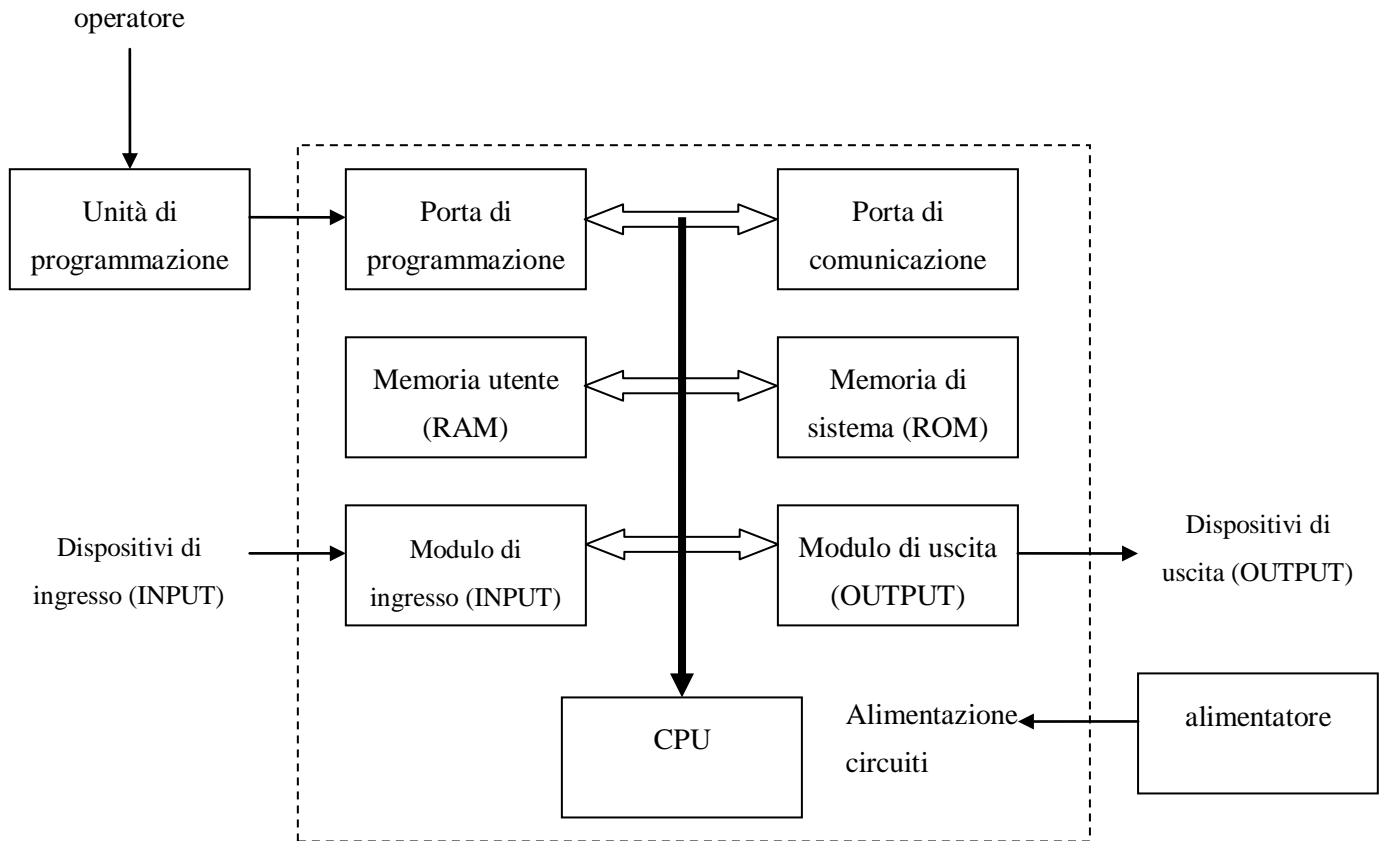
operatore

Unità di programmazione

Porta di programmazione

Porta di comunicazione

Memoria utente (RAM)

Memoria di sistema (ROM)

Dispositivi di ingresso (INPUT)

Modulo di ingresso (INPUT)

Modulo di uscita (OUTPUT)

Dispositivi di uscita (OUTPUT)

CPU

Alimentazione circuiti

alimentatore